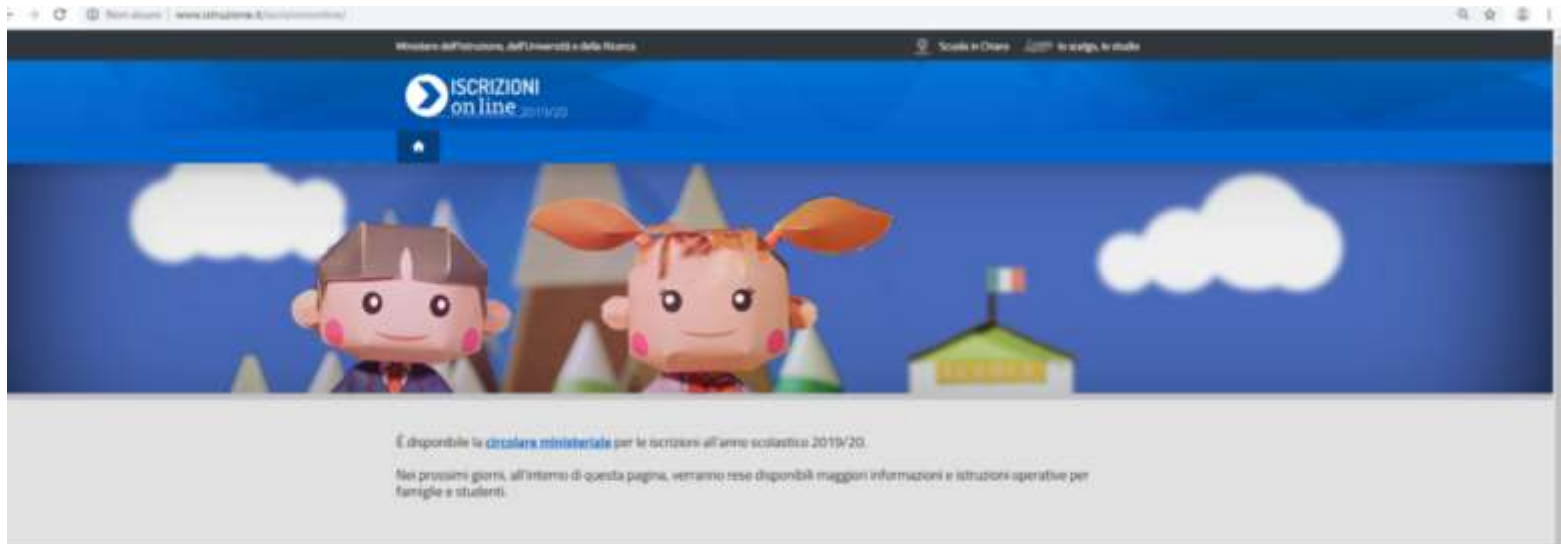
Non sicuro | www.istruzione.it/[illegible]

Ministero dell'Istruzione, dell'Università e della Ricerca

Scuola in Chiaro

Io scelgo, Io studio

ISCRIZIONI on line 2019/20

È disponibile la circolare ministeriale per le iscrizioni all'anno scolastico 2019/20.

Nei prossimi giorni, all'interno di questa pagina, verranno rese disponibili maggiori informazioni e istruzioni operative per famiglie e studenti.